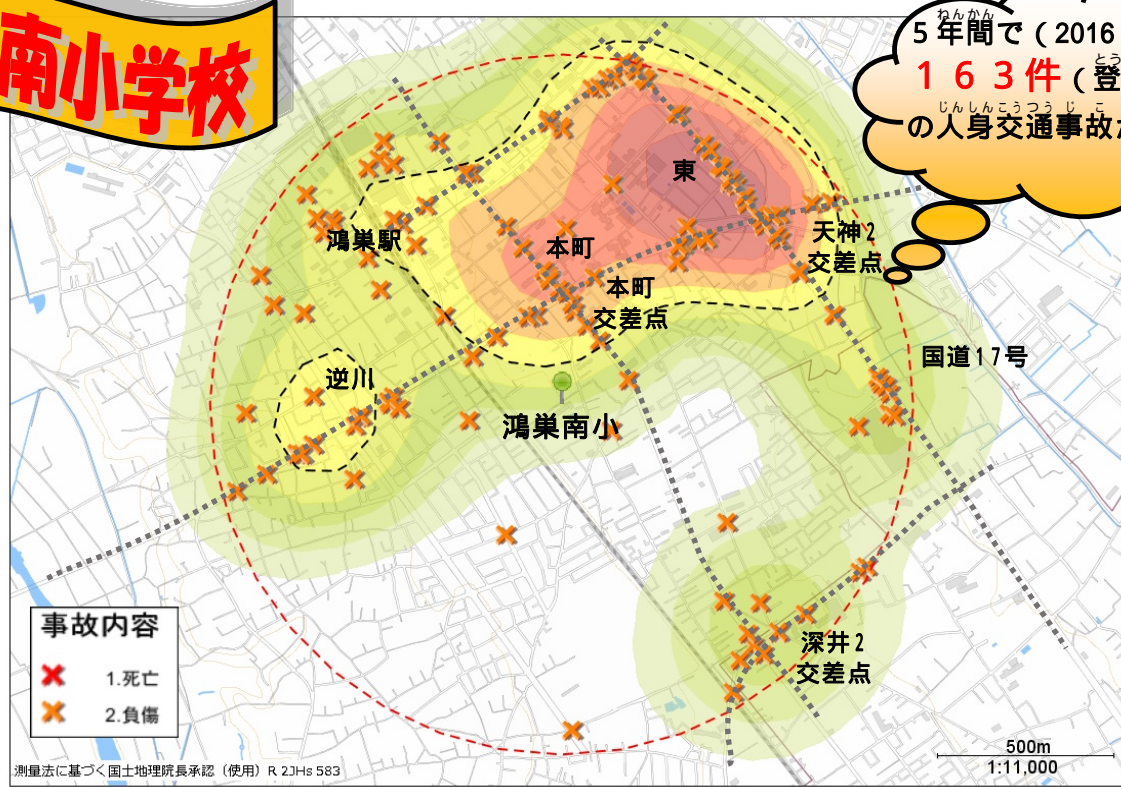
南小学校

ねんかん
5年間で（2016
とう
１６３件（登
じんしんこうつうじこ
の人身交通事故

東

鴻巣駅

本町

本町
交差点

天神２
交差点

国道１７号

逆川

鴻巣南小

深井２
交差点

事故内容

1.死亡

2.負傷

500m
1:11,000

測量法に基づく国土地理院長承認（使用）R 2JHs 583